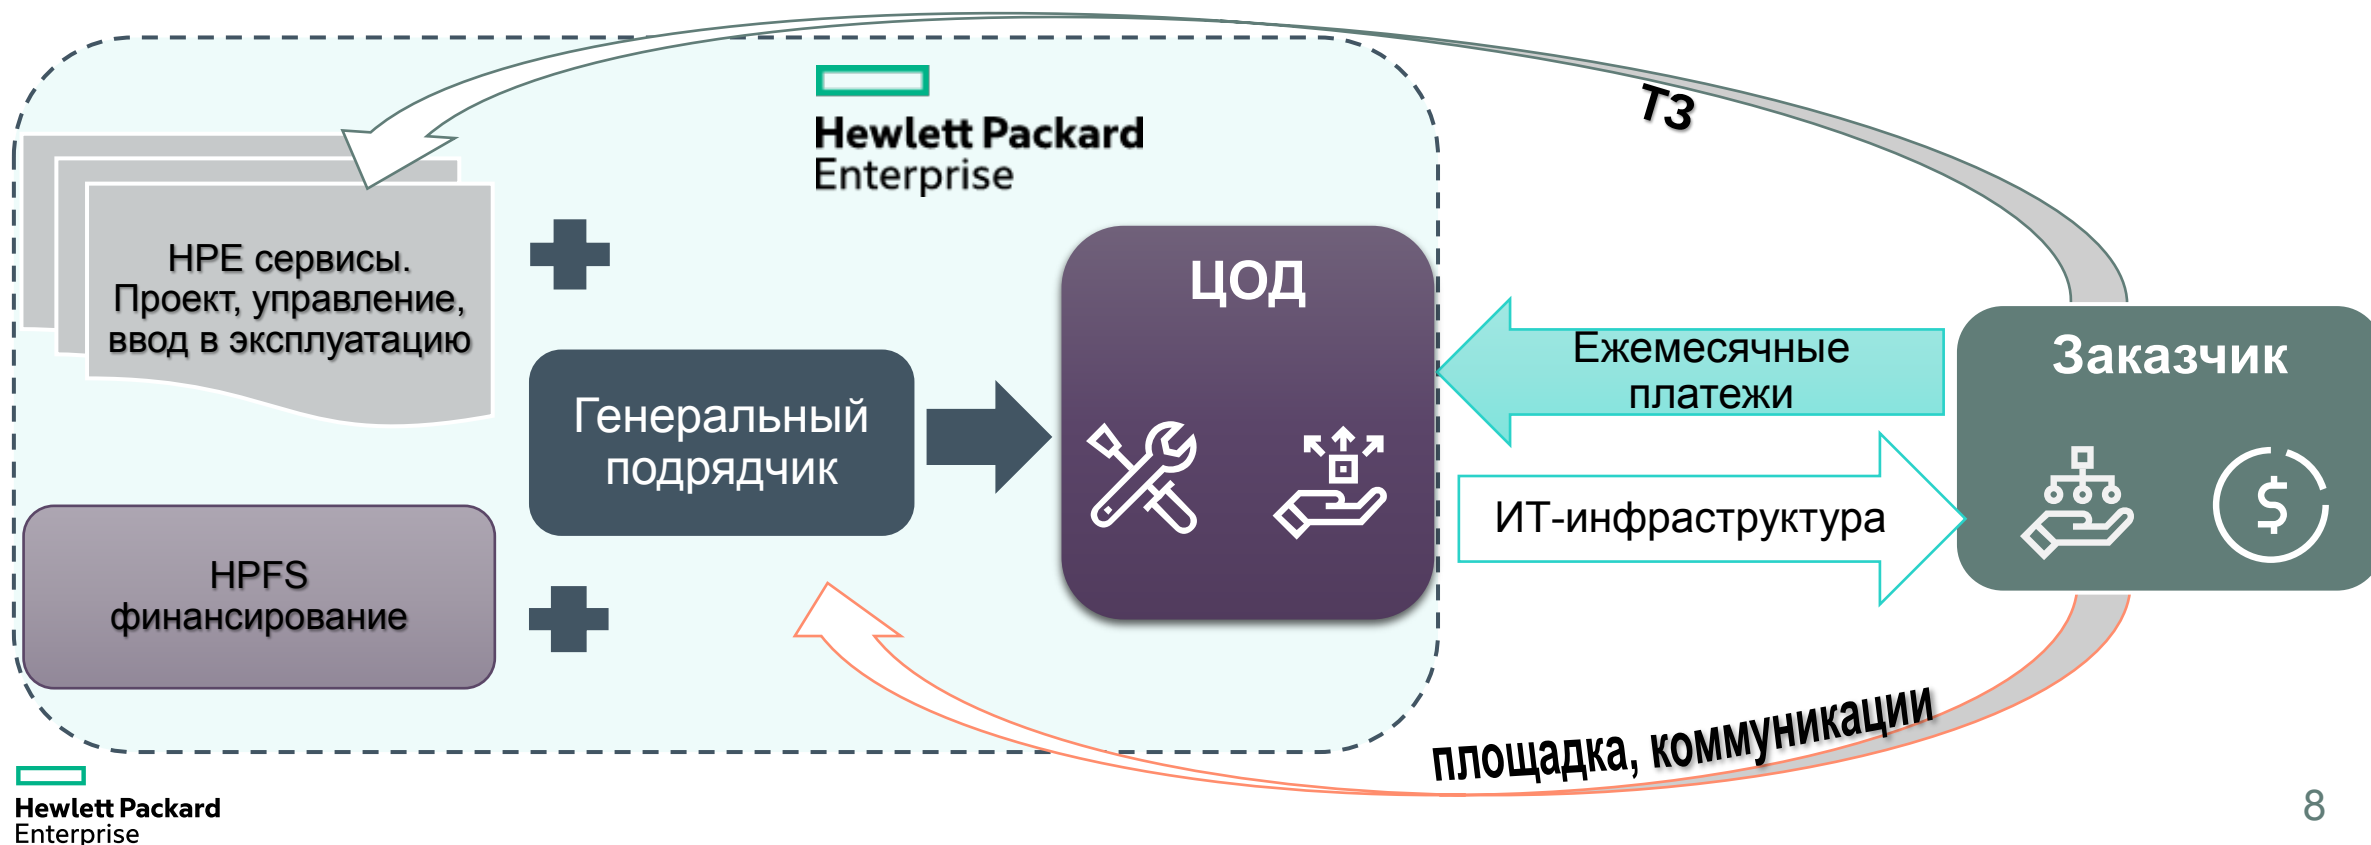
Hewlett Packard Enterprise

ТЗ

HPE сервисы. Проект, управление, ввод в эксплуатацию

ЦОД

Генеральный подрядчик

Ежемесячные платежи

Заказчик

ИТ-инфраструктура

HPFS финансирование

площадка, коммуникации

Hewlett Packard Enterprise

8